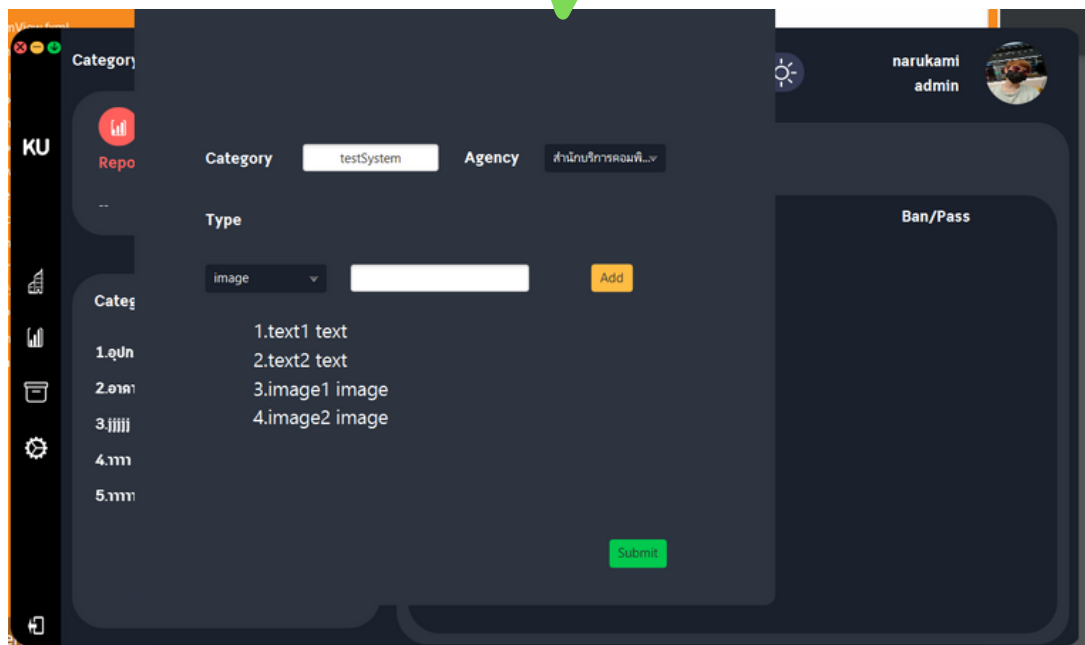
nView.fxml

Category

KU

Repo

--

Categ

1.อุปก

2.อาคา

3.jjjjj

4.ททท

5.ททท

Category testSystem Agency สำนักบริการคอมพิ...

Type

image

Add

1.text1 text
2.text2 text
3.image1 image
4.image2 image

Submit

narukami
admin

Ban/Pass